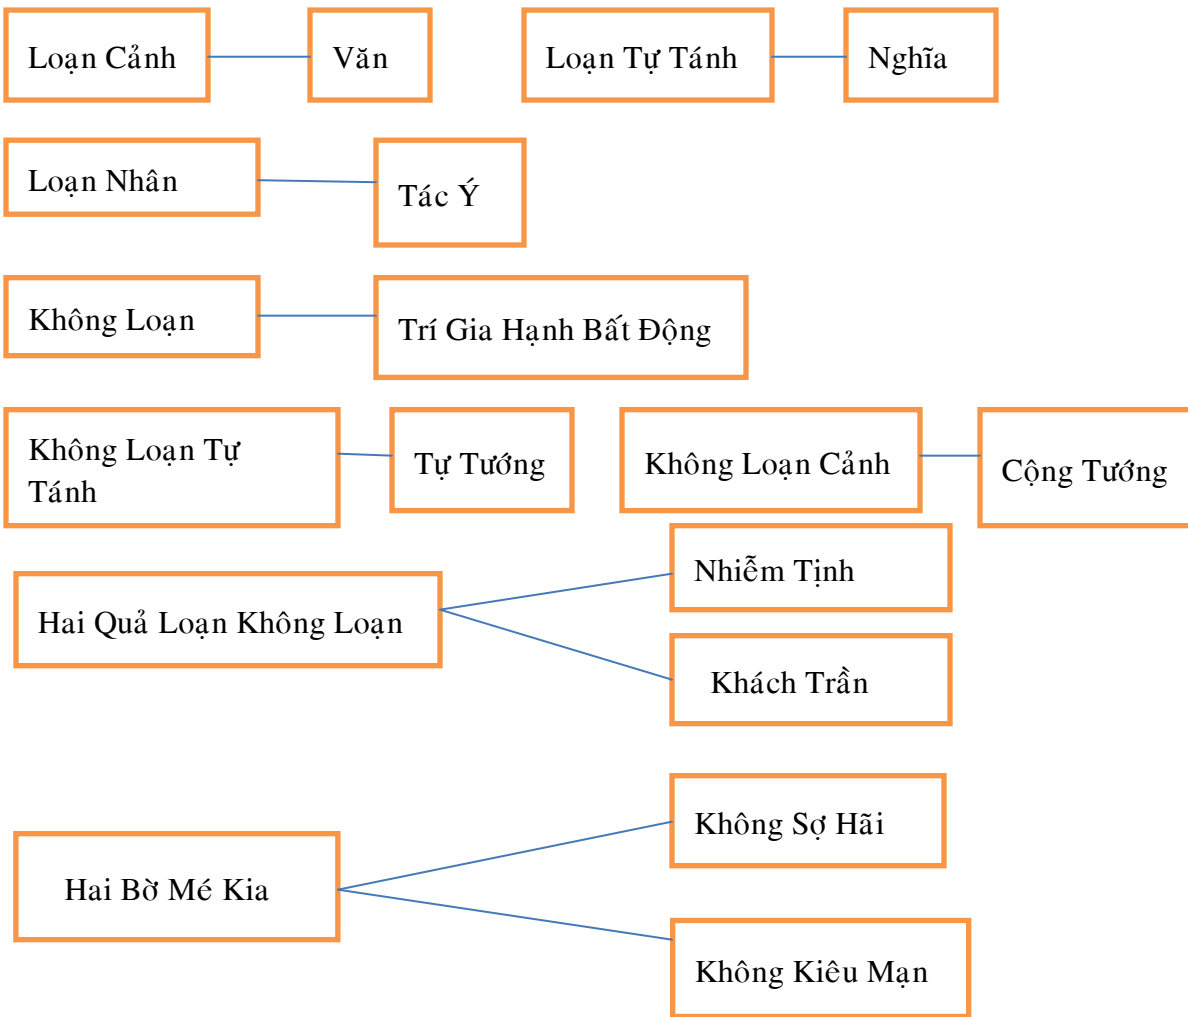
Loạn Cảnh

Văn

Loạn Tự Tánh

Nghĩa

Loạn Nhân

Tác Ý

Không Loạn

Trí Gia Hạnh Bất Động

Không Loạn Tự Tánh

Tự Tướng

Không Loạn Cảnh

Cộng Tướng

Hai Quả Loạn Không Loạn

Nhiễm Tịnh

Khách Trần

Hai Bờ Mé Kia

Không Sợ Hãi

Không Kiêu Mạn